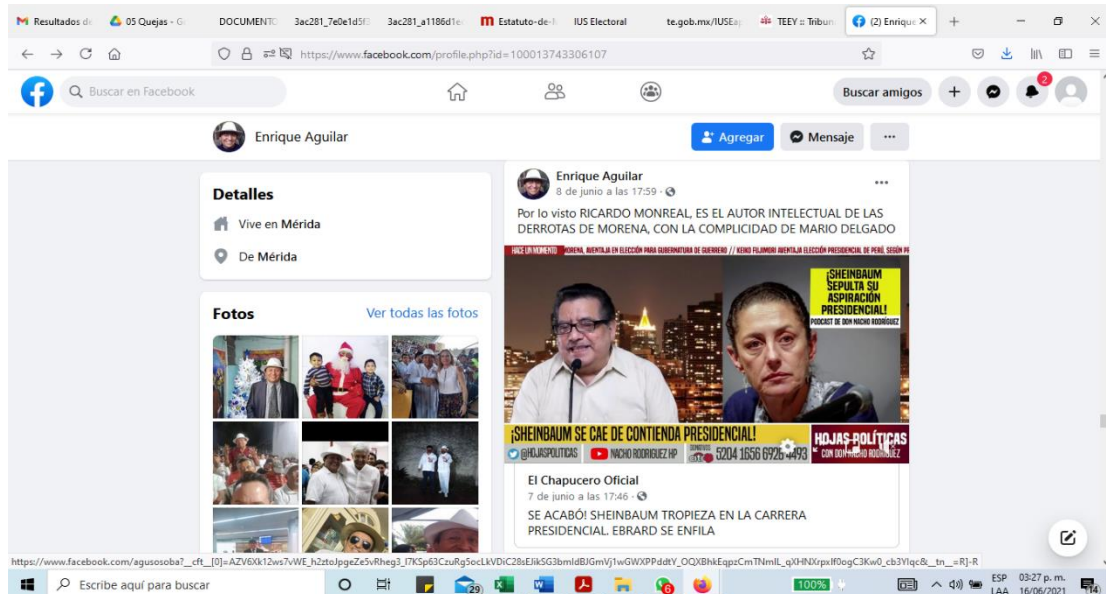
Resultados de | 05 Quejas - G | DOCUMENTO | 3ac281_7e0e1d5f | 3ac281_a1186d1e | Estatuto-de-M | IUS Electoral | te.gob.mx/IUSEa | TEEY :: Tribun | (2) Enrique ×

https://www.facebook.com/profile.php?id=100013743306107

Buscar en Facebook

Buscar amigos

2

Enrique Aguilar

Agregar

Mensaje

···

Detalles

Vive en Mérida

De Mérida

Fotos

Ver todas las fotos

Enrique Aguilar

8 de junio a las 17:59 ·

···

Por lo visto RICARDO MONREAL, ES EL AUTOR INTELECTUAL DE LAS DERROTAS DE MORENA, CON LA COMPLICIDAD DE MARIO DELGADO

HACE UN MOMENTO MORENA, AVENTAJA EN ELECCIÓN PARA GUBERNATURA DE GUERRERO // KEIKO FUJIMORI AVENTAJA ELECCIÓN PRESIDENCIAL DE PERÚ, SEGÚN PR

¡SHEINBAUM SEPULTA SU ASPIRACIÓN PRESIDENCIAL!

PODCAST DE DON NACHO RODRÍGUEZ

¡SHEINBAUM SE CAE DE CONTIENDA PRESIDENCIAL!

HOJAS POLÍTICAS

CON DON NACHO RODRÍGUEZ

@HOJASPOLITICAS

NACHO RODRIGUEZ HP

5204 1656 6926 4493

El Chapucero Oficial

7 de junio a las 17:46 ·

SE ACABÓ! SHEINBAUM TROPIEZA EN LA CARRERA PRESIDENCIAL. EBRARD SE ENFILA

https://www.facebook.com/agusosoba?__cft__[0]=AZV6Xk12ws7vWE_h2ztoJpgeZe5vRheg3_l7KSp63CzuRg5ocLkVDiC28sEJikSG3bmIdBJGmVj1wGWXPPddtY_OQXBhkEqpzCmTNmIL_qXHNXrpxIf0ogC3Kw0_cb3YIqc&__tn__=R]-R

Escribe aquí para buscar

29

6

100%

ESP LAA

03:27 p. m. 16/06/2021

14